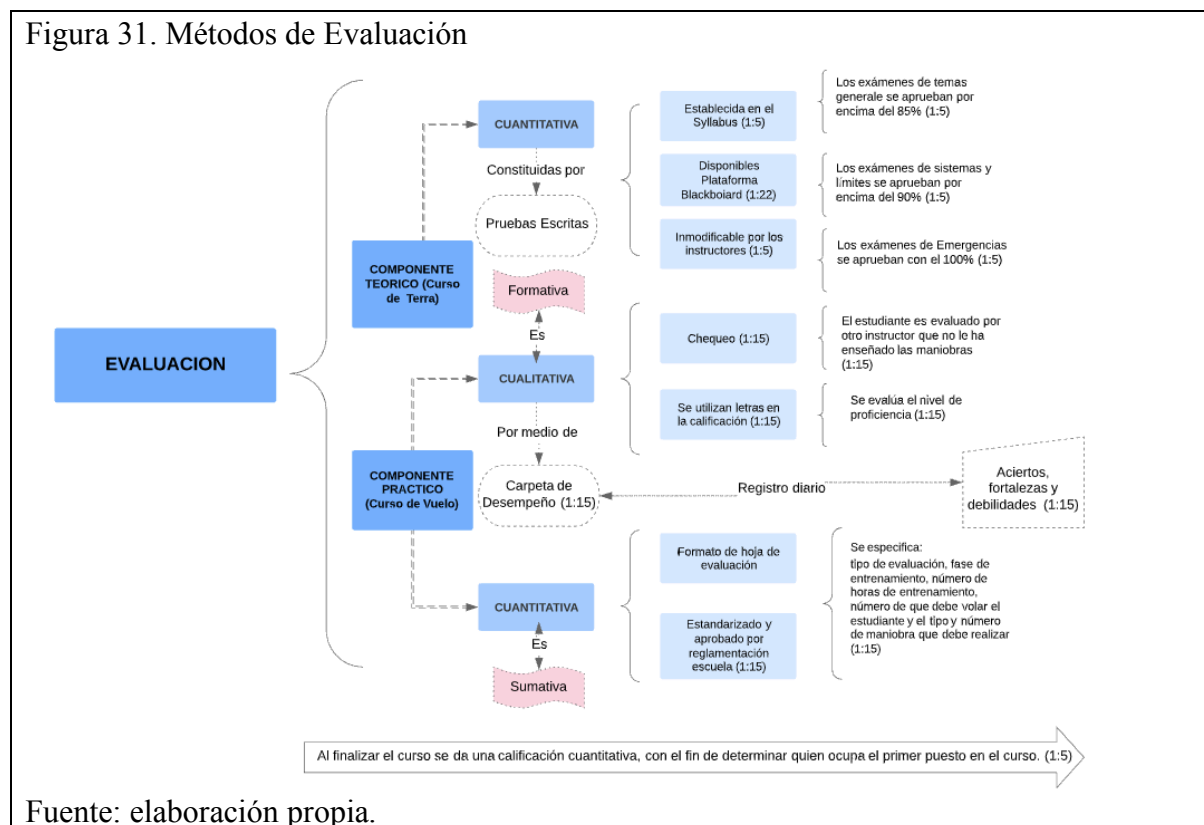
Figura 31. Métodos de Evaluación

EVALUACION

COMPONENTE TEORICO (Curso de Terra)

CUANTITATIVA

Constituidas por

Pruebas Escritas

Formativa

Es

Establecida en el Syllabus (1:5)

Disponibles Plataforma Blackboiard (1:22)

Inmodificable por los instructores (1:5)

Los exámenes de temas generale se aprueban por encima del 85% (1:5)

Los exámenes de sistemas y límites se aprueban por encima del 90% (1:5)

Los exámenes de Emergencias se aprueban con el 100% (1:5)

CUALITATIVA

Chequeo (1:15)

Se utilizan letras en la calificación (1:15)

El estudiante es evaluado por otro instructor que no le ha enseñado las maniobras (1:15)

Se evalúa el nivel de proficiencia (1:15)

Por medio de

COMPONENTE PRACTICO (Curso de Vuelo)

Carpeta de Desempeño (1:15)

Registro diario

Aciertos, fortalezas y debilidades (1:15)

CUANTITATIVA

Es

Sumativa

Formato de hoja de evaluación

Estandarizado y aprobado por reglamentación escuela (1:15)

Se especifica: tipo de evaluación, fase de entrenamiento, número de horas de entrenamiento, número de que debe volar el estudiante y el tipo y número de maniobra que debe realizar (1:15)

Al finalizar el curso se da una calificación cuantitativa, con el fin de determinar quien ocupa el primer puesto en el curso. (1:5)

Fuente: elaboración propia.